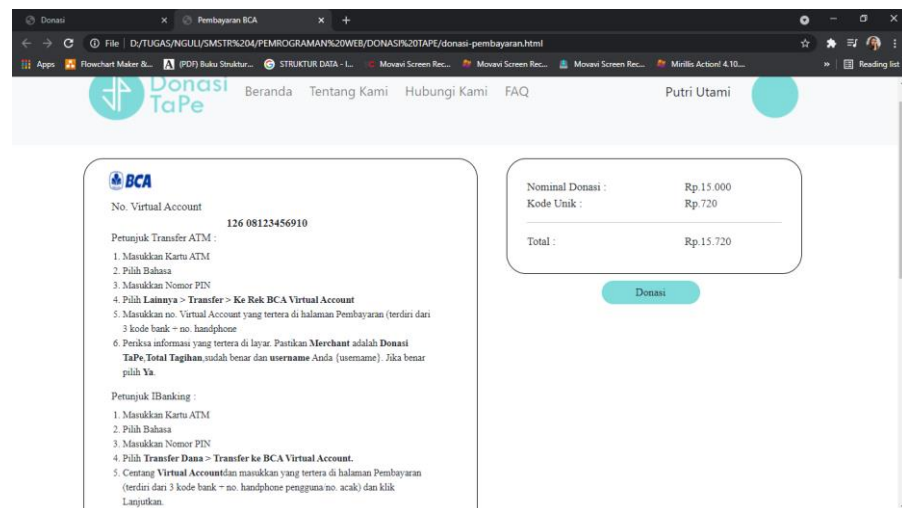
Donasi × Pembayaran BCA × +

File | D:/TUGAS/NGULI/SMSTR%204/PEMROGRAMAN%20WEB/DONASI%20TAPE/donasi-pembayaran.html

Apps Flowchart Maker &... (PDF) Buku Struktur... STRUKTUR DATA - I... Movavi Screen Rec... Movavi Screen Rec... Movavi Screen Rec... Mirillis Action! 4.10... » Reading list

Donasi TaPe Beranda Tentang Kami Hubungi Kami FAQ Putri Utami

BCA

No. Virtual Account

126 08123456910

Petunjuk Transfer ATM :

1. Masukkan Kartu ATM
2. Pilih Bahasa
3. Masukkan Nomor PIN
4. Pilih **Lainnya > Transfer > Ke Rek BCA Virtual Account**
5. Masukkan no. Virtual Account yang tertera di halaman Pembayaran (terdiri dari 3 kode bank + no. handphone
6. Periksa informasi yang tertera di layar. Pastikan **Merchant** adalah **Donasi TaPe**,**Total Tagihan**,sudah benar dan **username** Anda {username}. Jika benar pilih **Ya**.

Petunjuk IBanking :

1. Masukkan Kartu ATM
2. Pilih Bahasa
3. Masukkan Nomor PIN
4. Pilih **Transfer Dana > Transfer ke BCA Virtual Account.**
5. Centang **Virtual Account**dan masukkan yang tertera di halaman Pembayaran (terdiri dari 3 kode bank + no. handphone pengguna/no. acak) dan klik Lanjutkan.

Nominal Donasi : Rp.15.000
Kode Unik : Rp.720

Total : Rp.15.720

Donasi